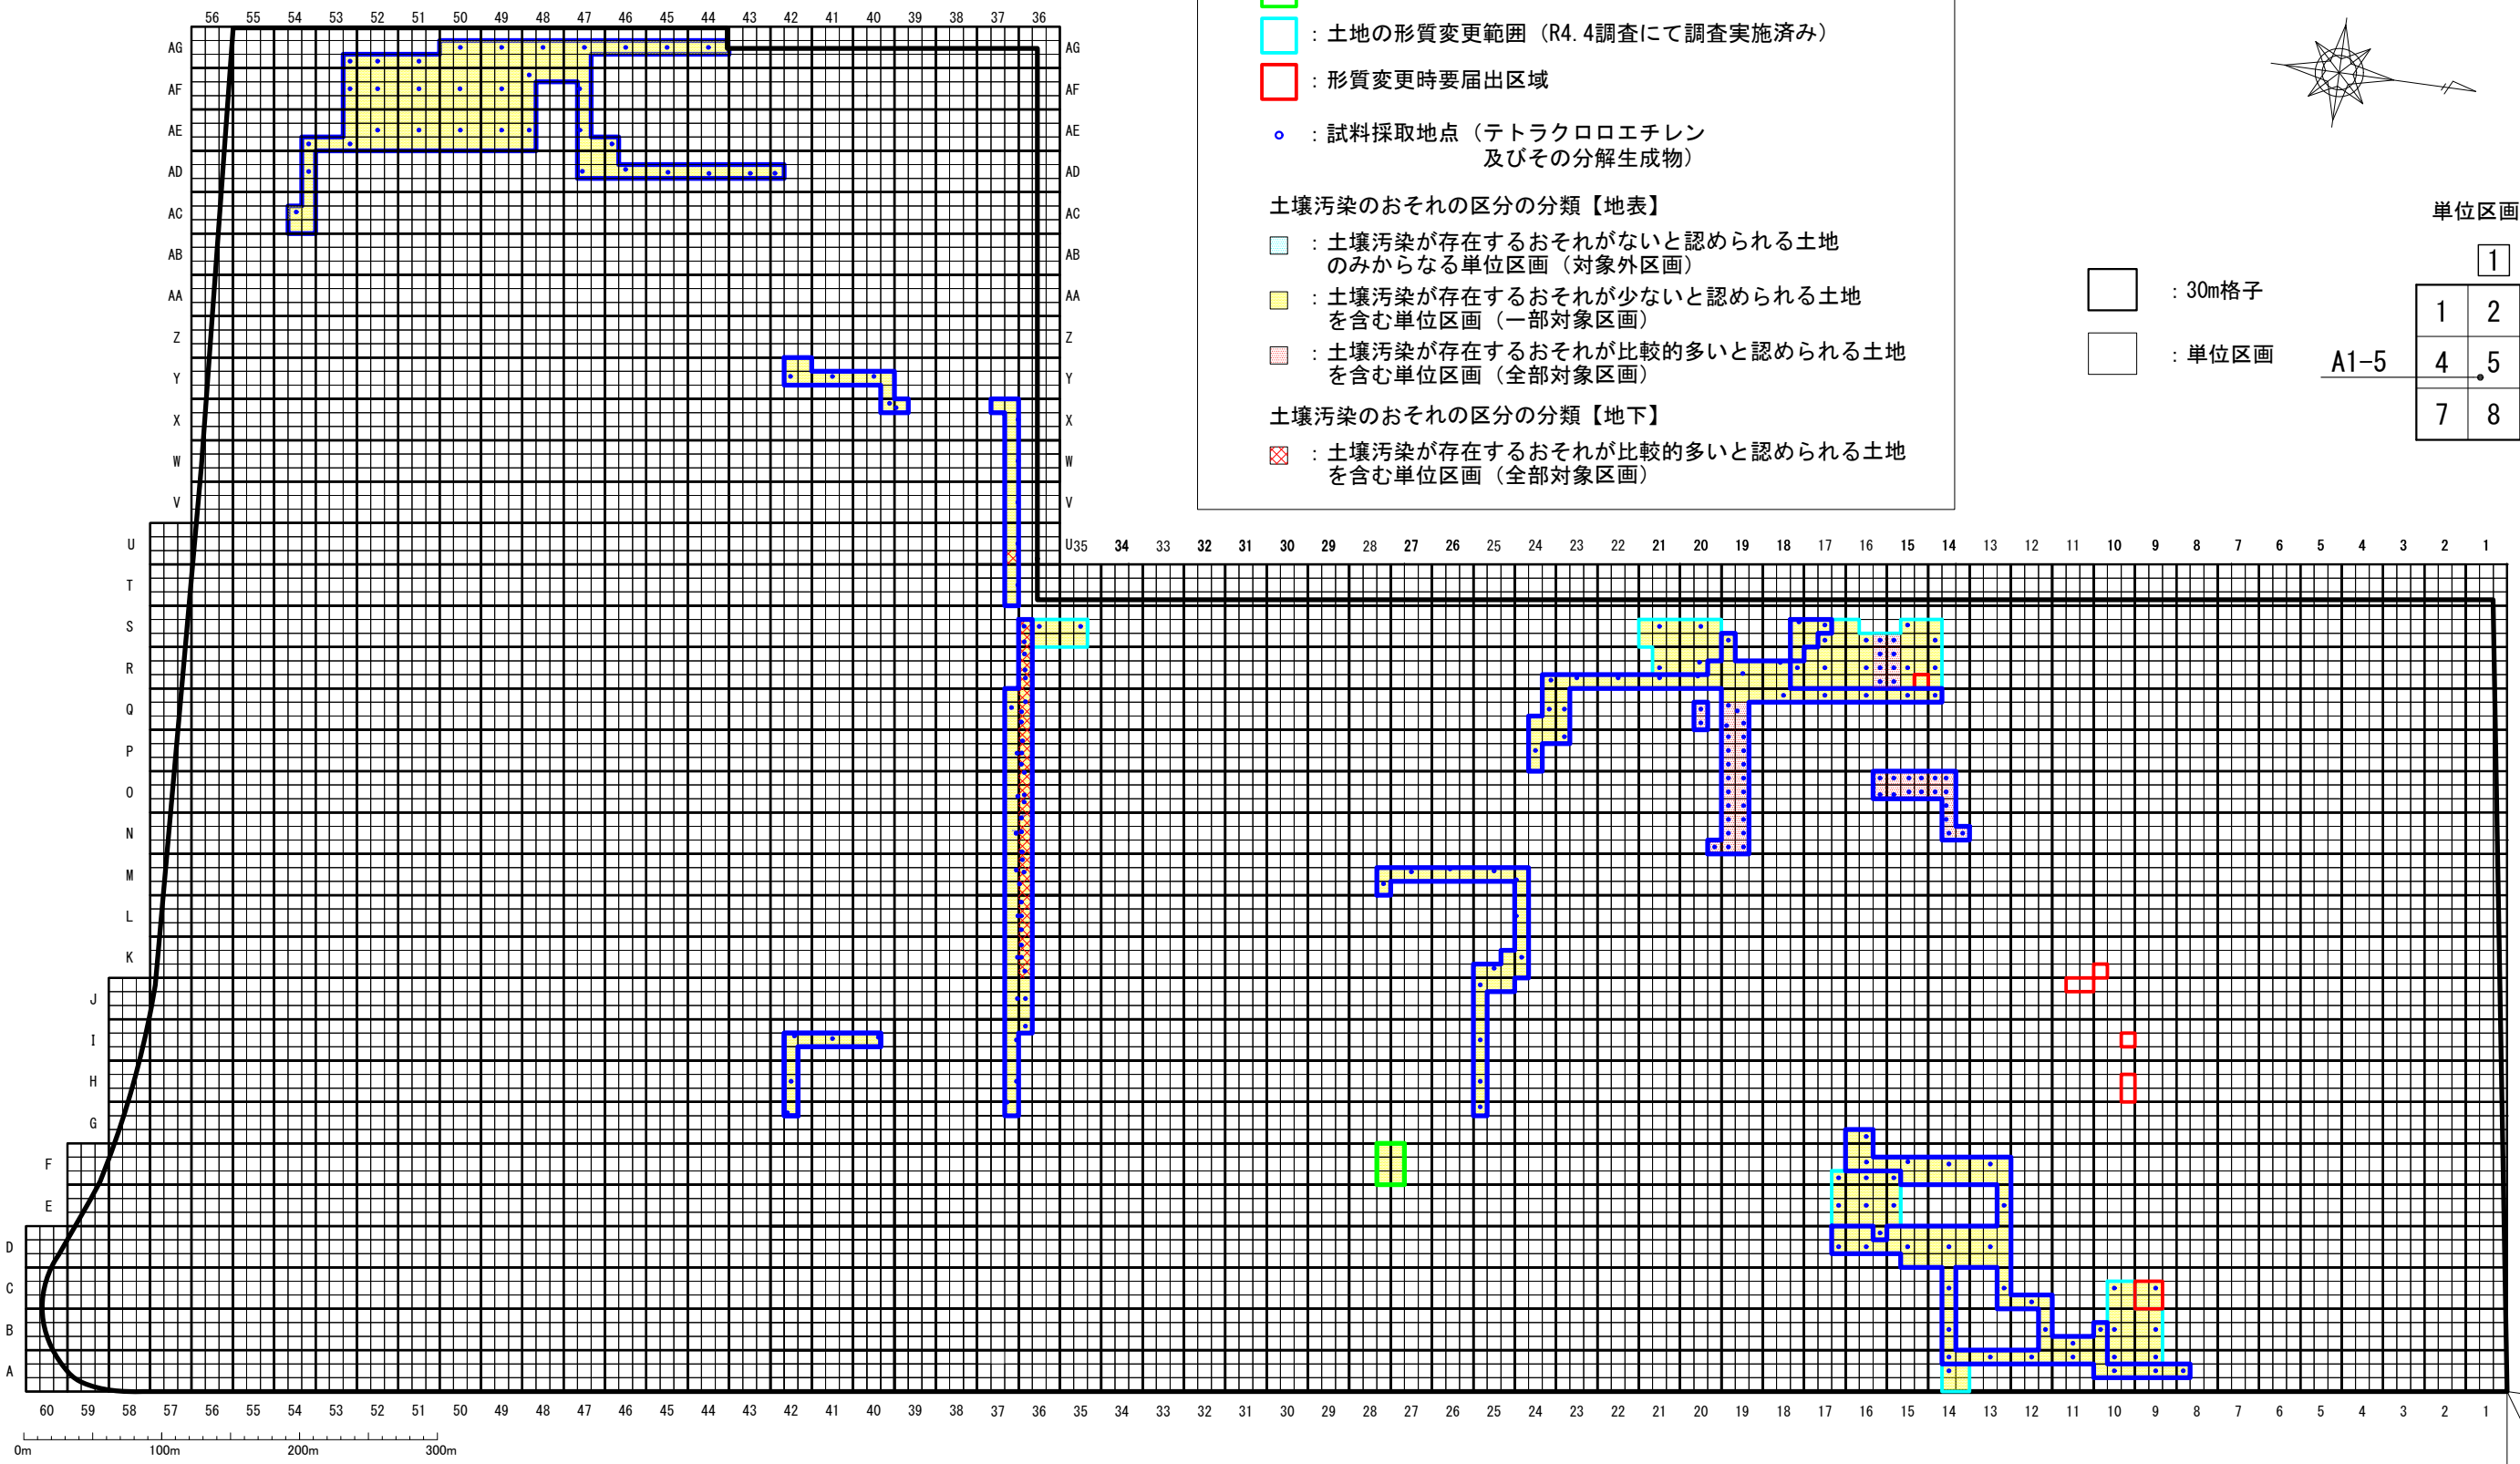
：土地の形質変更範囲（R4.4調査にて調査実施済み）

：形質変更時要届出区域

：試料採取地点（テトラクロロエチレン及びその分解生成物）

土壌汚染のおそれの区分の分類【地表】

：土壌汚染が存在するおそれがないと認められる土地のみからなる単位区画（対象外区画）

：土壌汚染が存在するおそれが少ないと認められる土地を含む単位区画（一部対象区画）

：土壌汚染が存在するおそれが比較的多いと認められる土地を含む単位区画（全部対象区画）

土壌汚染のおそれの区分の分類【地下】

：土壌汚染が存在するおそれが比較的多いと認められる土地を含む単位区画（全部対象区画）

：30m格子

：単位区画

単位区画

1

| 1 | 2 |
|---|---|
| 4 | 5 |
| 7 | 8 |

A1-5

56 55 54 53 52 51 50 49 48 47 46 45 44 43 42 41 40 39 38 37 36

AG AF AE AD AC AB AA Z Y X W V U T S R Q P O N M L K J I H G F E D C B A

35 34 33 32 31 30 29 28 27 26 25 24 23 22 21 20 19 18 17 16 15 14 13 12 11 10 9 8 7 6 5 4 3 2 1

60 59 58 57 56 55 54 53 52 51 50 49 48 47 46 45 44 43 42 41 40 39 38 37 36 35 34 33 32 31 30 29 28 27 26 25 24 23 22 21 20 19 18 17 16 15 14 13 12 11 10 9 8 7 6 5 4 3 2 1

0m 100m 200m 300m